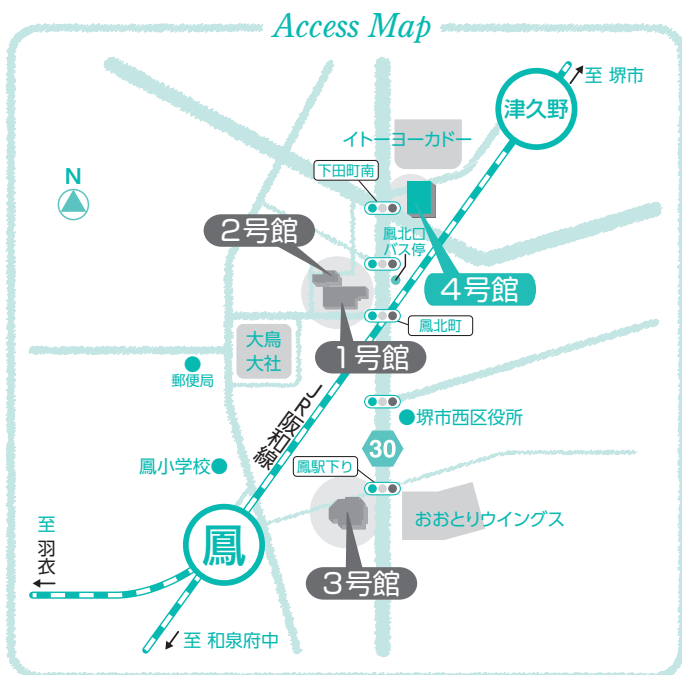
Access Map

至 堺市
津久野
イトーヨーカドー
下田町南
N
2号館
鳳北口
バス停
4号館
鳳北町
大鳥
大社
1号館
郵便局
JR阪和線
堺市西区役所
30
鳳小学校
鳳駅下り
おおとりウイングス
至
羽衣
鳳
3号館
至 和泉府中